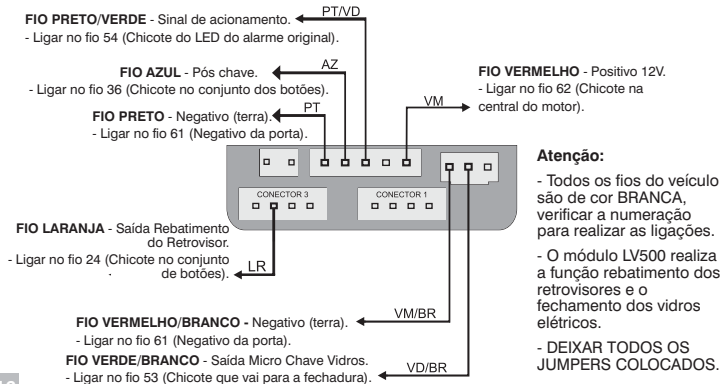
FIO PRETO/VERDE - Sinal de acionamento.
- Ligar no fio 54 (Chicote do LED do alarme original).

PT/VD

FIO AZUL - Pós chave.
- Ligar no fio 36 (Chicote no conjunto dos botões).

AZ

FIO PRETO - Negativo (terra).
- Ligar no fio 61 (Negativo da porta).

PT

VM

FIO VERMELHO - Positivo 12V.
- Ligar no fio 62 (Chicote na central do motor).

CONECTOR 3

CONECTOR 1

Atenção:

- Todos os fios do veículo são de cor BRANCA, verificar a numeração para realizar as ligações.

- O módulo LV500 realiza a função rebatimento dos retrovisores e o fechamento dos vidros elétricos.

- DEIXAR TODOS OS JUMPERS COLOCADOS.

FIO LARANJA - Saída Rebatimento do Retrovisor.
- Ligar no fio 24 (Chicote no conjunto de botões).

LR

FIO VERMELHO/BRANCO - Negativo (terra).
- Ligar no fio 61 (Negativo da porta).

VM/BR

FIO VERDE/BRANCO - Saída Micro Chave Vidros.
- Ligar no fio 53 (Chicote que vai para a fechadura).

VD/BR